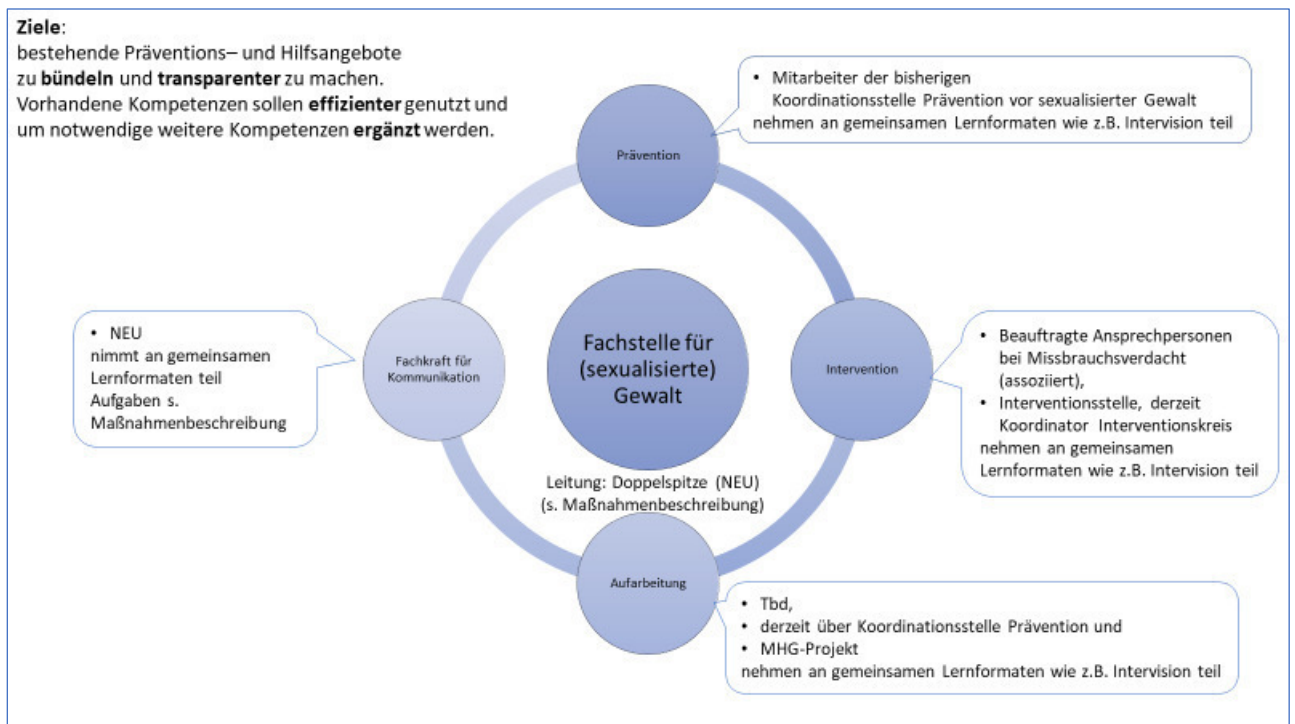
**Ziele**:
bestehende Präventions– und Hilfsangebote zu **bündeln** und **transparenter** zu machen.
Vorhandene Kompetenzen sollen **effizienter** genutzt und um notwendige weitere Kompetenzen **ergänzt** werden.

Prävention

• Mitarbeiter der bisherigen Koordinationsstelle Prävention vor sexualisierter Gewalt
nehmen an gemeinsamen Lernformaten wie z.B. Intervision teil

• NEU
nimmt an gemeinsamen Lernformaten teil
Aufgaben s. Maßnahmenbeschreibung

Fachkraft für Kommunikation

Fachstelle für (sexualisierte) Gewalt

Leitung: Doppelspitze (NEU)
(s. Maßnahmenbeschreibung)

Intervention

• Beauftragte Ansprechpersonen bei Missbrauchsverdacht (assoziiert),
• Interventionsstelle, derzeit Koordinator Interventionskreis
nehmen an gemeinsamen Lernformaten wie z.B. Intervision teil

Aufarbeitung

• Tbd,
• derzeit über Koordinationsstelle Prävention und
• MHG-Projekt
nehmen an gemeinsamen Lernformaten wie z.B. Intervision teil